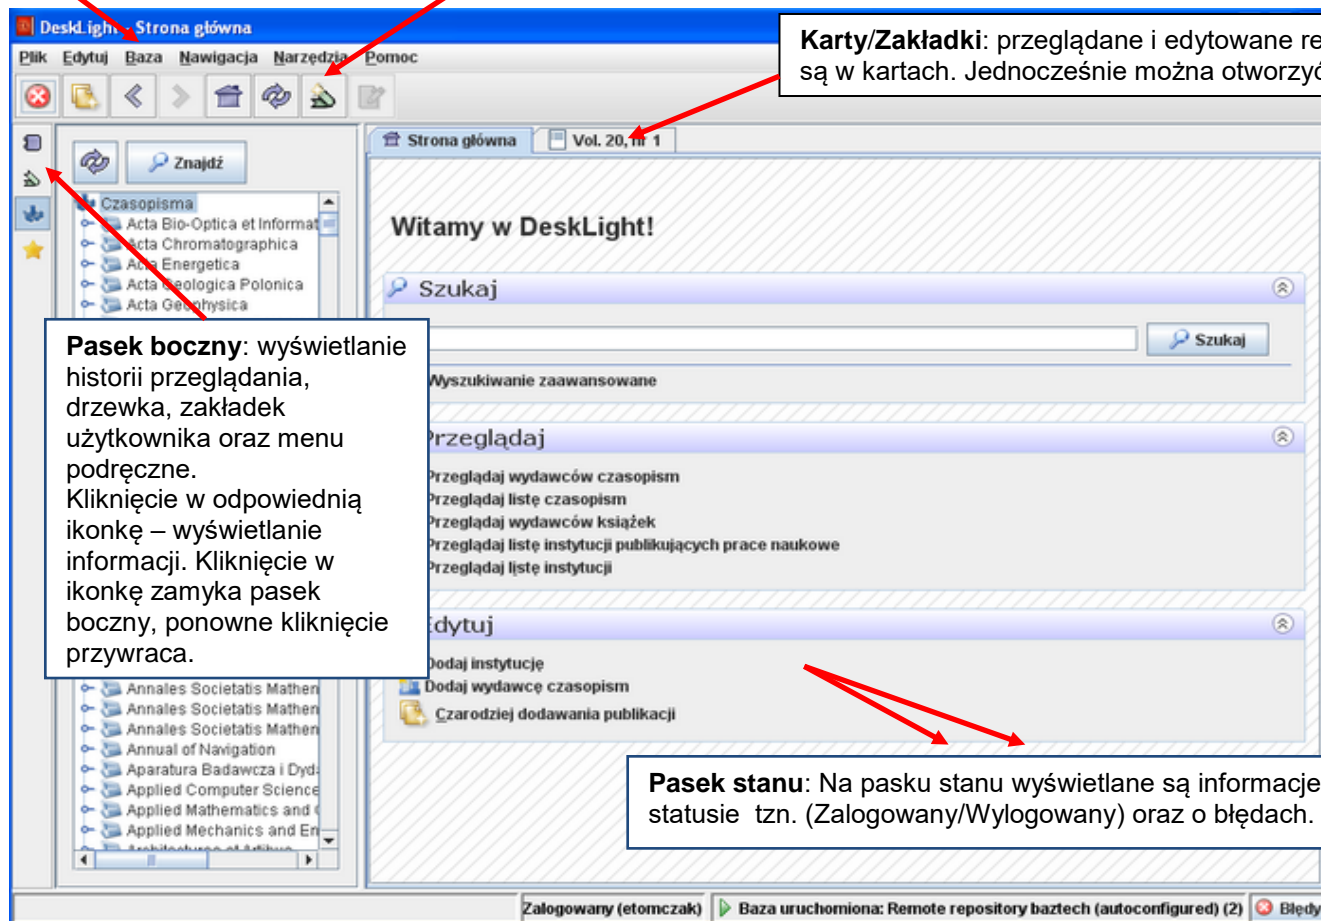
DeskLight - Strona główna

Plik Edytuj Baza Nawigacja Narzędzia Pomoc

Karty/Zakładki: przeglądane i edytowane re są w kartach. Jednocześnie można otworzyć

Znajdź

Czasopisma
Acta Bio-Optica et Informat
Acta Chromatographica
Acta Energetica
Acta Geologica Polonica
Acta Geophysica

Strona główna
Vol. 20, nr 1

Witamy w DeskLight!

Szukaj

Szukaj

Wyszukiwanie zaawansowane

Przeglądaj

Przeglądaj wydawców czasopism
Przeglądaj listę czasopism
Przeglądaj wydawców książek
Przeglądaj listę instytucji publikujących prace naukowe
Przeglądaj listę instytucji

Edytuj

Dodaj instytucję
Dodaj wydawcę czasopism
Czarodziej dodawania publikacji

Pasek boczny: wyświetlanie historii przeglądania, drzewka, zakładek użytkownika oraz menu podręczne.
Kliknięcie w odpowiednią ikonkę – wyświetlanie informacji. Kliknięcie w ikonkę zamyka pasek boczny, ponowne kliknięcie przywraca.

Annales Societatis Mathem
Annales Societatis Mathem
Annales Societatis Mathem
Annual of Navigation
Aparatura Badawcza i Dyd
Applied Computer Science
Applied Mathematics and
Applied Mechanics and En
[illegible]

Pasek stanu: Na pasku stanu wyświetlane są informacje statusie tzn. (Zalogowany/Wylogowany) oraz o błędach.

Zalogowany (etomczak)
Baza uruchomiona: Remote repository baztech (autoconfigured) (2)
Błędy